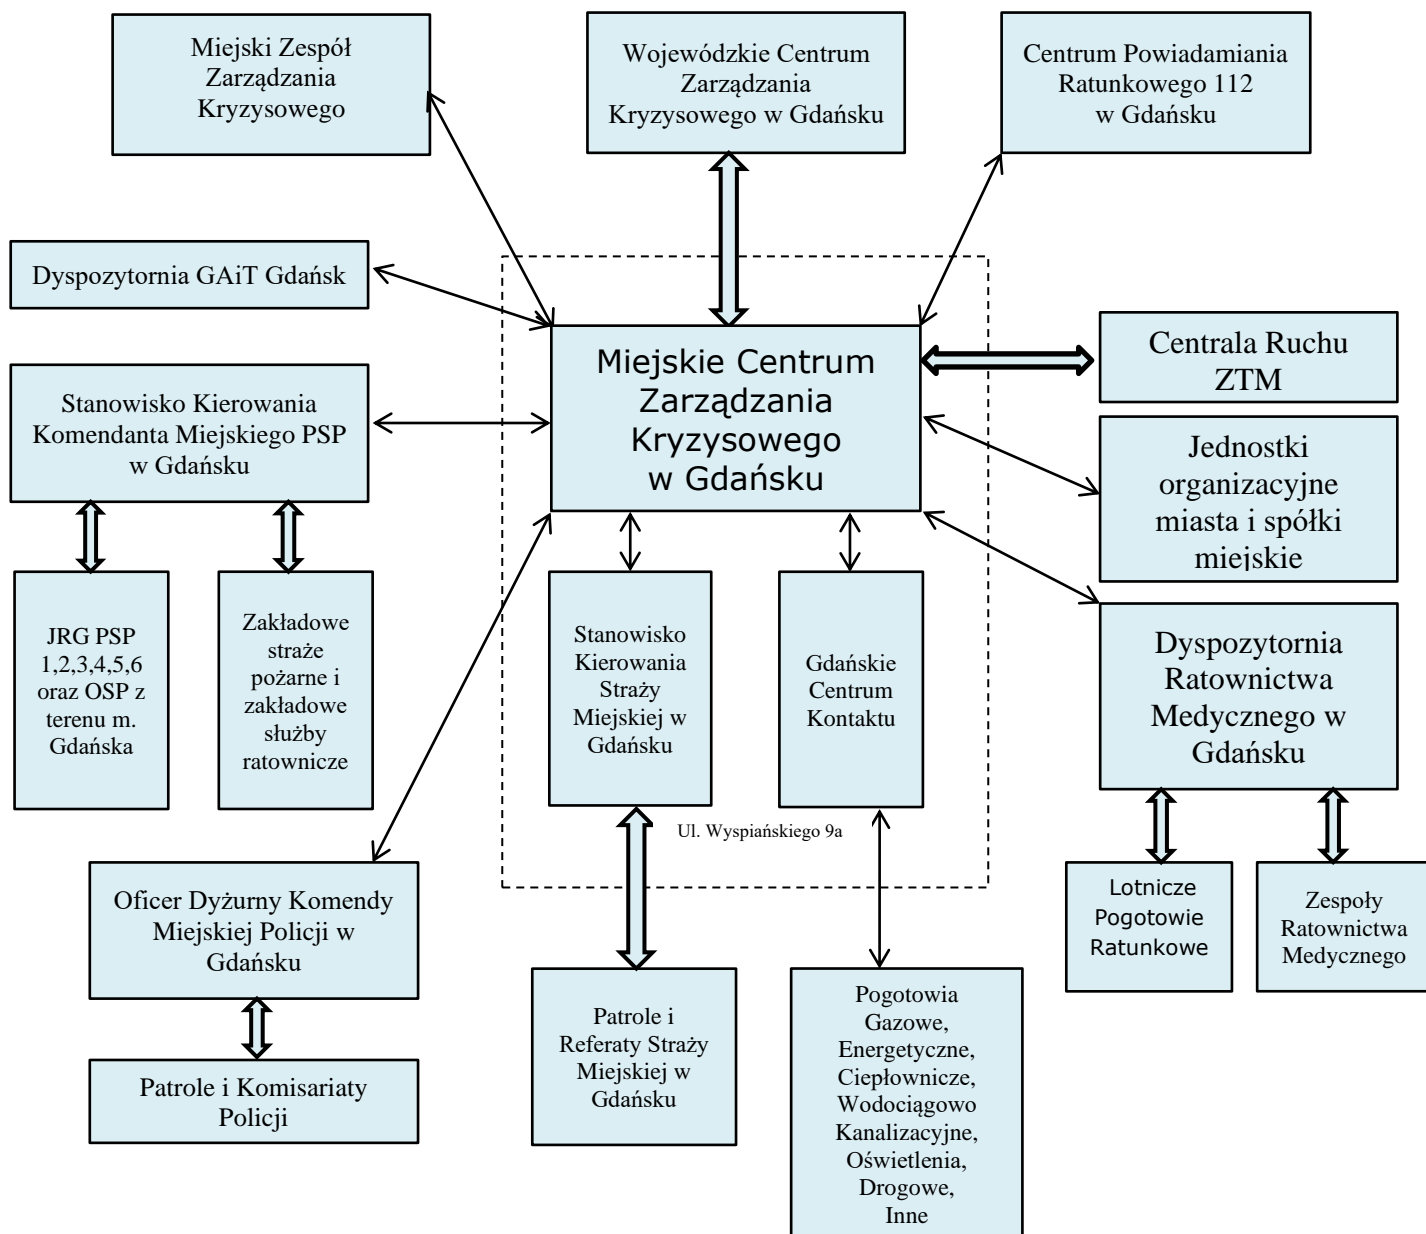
Miejski Zespół Zarządzania Kryzysowego

Wojewódzkie Centrum Zarządzania Kryzysowego w Gdańsku

Centrum Powiadamiania Ratunkowego 112 w Gdańsku

Dyspozytornia GAiT Gdańsk

Miejskie Centrum Zarządzania Kryzysowego w Gdańsku

Centrala Ruchu ZTM

Stanowisko Kierowania Komendanta Miejskiego PSP w Gdańsku

Jednostki organizacyjne miasta i spółki miejskie

JRG PSP 1,2,3,4,5,6 oraz OSP z terenu m. Gdańska

Zakładowe straże pożarne i zakładowe służby ratownicze

Stanowisko Kierowania Straży Miejskiej w Gdańsku

Gdańskie Centrum Kontaktu

Dyspozytornia Ratownictwa Medycznego w Gdańsku

Ul. Wyspiańskiego 9a

Oficer Dyżurny Komendy Miejskiej Policji w Gdańsku

Lotnicze Pogotowie Ratunkowe

Zespoły Ratownictwa Medycznego

Patrole i Komisariaty Policji

Patrole i Referaty Straży Miejskiej w Gdańsku

Pogotowia Gazowe, Energetyczne, Ciepłownicze, Wodociągowo Kanalizacyjne, Oświetlenia, Drogowe, Inne